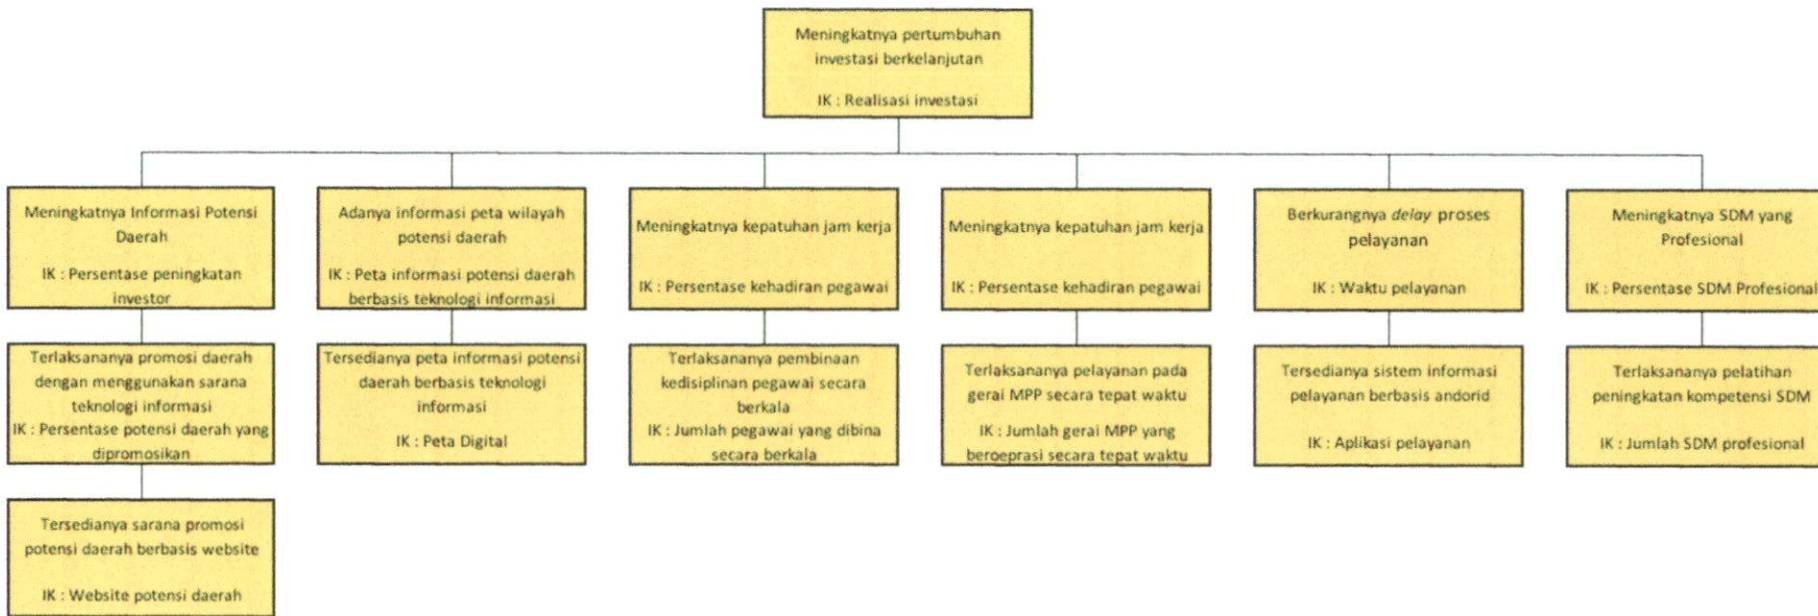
Meningkatnya pertumbuhan investasi berkelanjutan

IK : Realisasi investasi

Meningkatnya Informasi Potensi Daerah

IK : Persentase peningkatan investor

Terlaksananya promosi daerah dengan menggunakan sarana teknologi informasi

IK : Persentase potensi daerah yang dipromosikan

Tersedianya sarana promosi potensi daerah berbasis website

IK : Website potensi daerah

Adanya informasi peta wilayah potensi daerah

IK : Peta informasi potensi daerah berbasis teknologi informasi

Tersedianya peta informasi potensi daerah berbasis teknologi informasi

IK : Peta Digital

Meningkatnya kepatuhan jam kerja

IK : Persentase kehadiran pegawai

Terlaksananya pembinaan kedisiplinan pegawai secara berkala

IK : Jumlah pegawai yang dibina secara berkala

Meningkatnya kepatuhan jam kerja

IK : Persentase kehadiran pegawai

Terlaksananya pelayanan pada gerai MPP secara tepat waktu

IK : Jumlah gerai MPP yang beroeprasi secara tepat waktu

Berkurangnya delay proses pelayanan

IK : Waktu pelayanan

Tersedianya sistem informasi pelayanan berbasis andorid

IK : Aplikasi pelayanan

Meningkatnya SDM yang Profesional

IK : Persentase SDM Profesional

Terlaksananya pelatihan peningkatan kompetensi SDM

IK : Jumlah SDM profesional